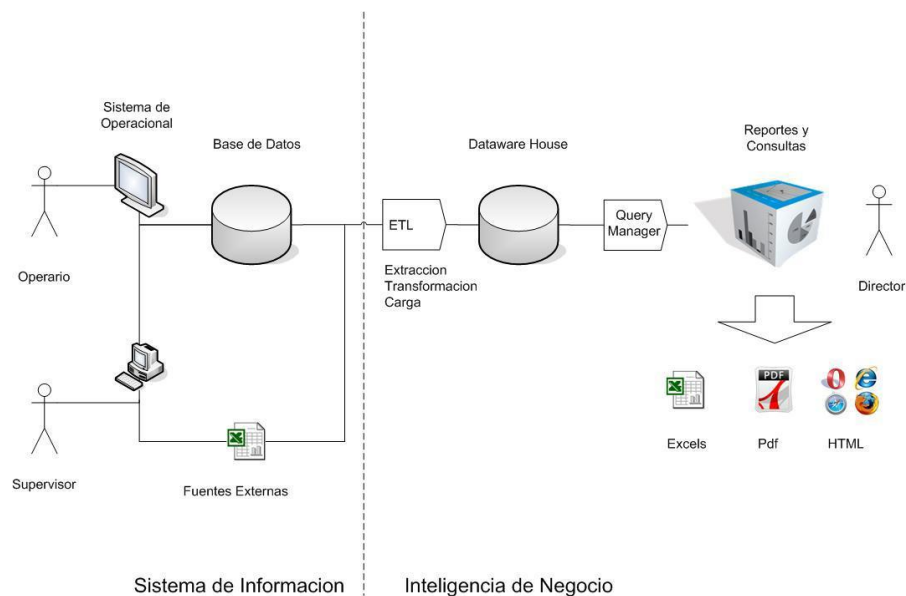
Sistema de Operacional

Base de Datos

Operario

Supervisor

Fuentes Externas

Dataware House

ETL

Extraccion Transformacion Carga

Query Manager

Reportes y Consultas

Director

PDF

Excels

Pdf

HTML

Sistema de Informacion

Inteligencia de Negocio